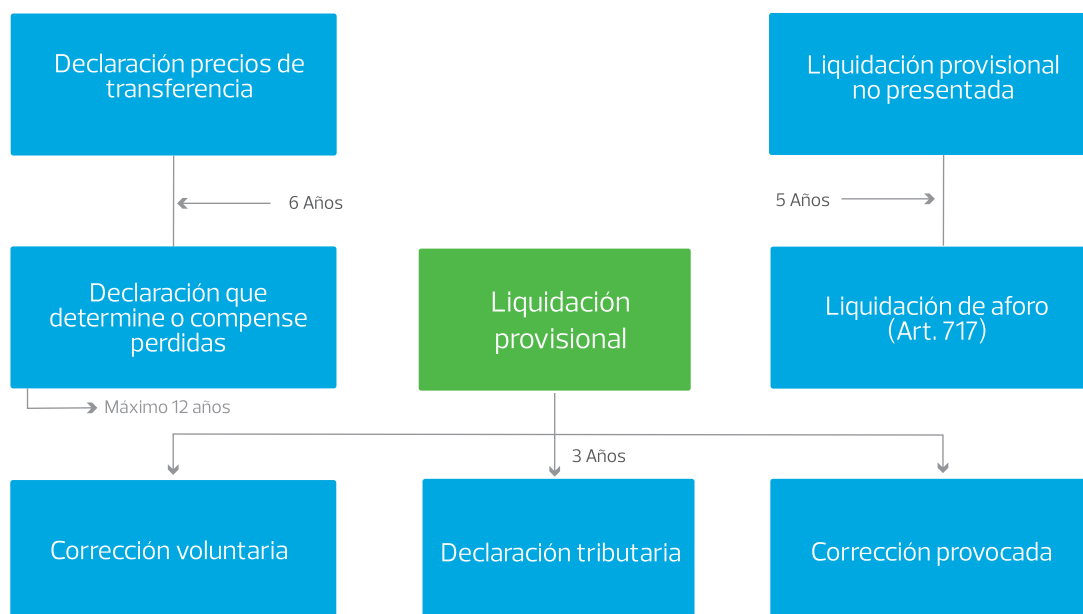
Declaración precios de transferencia

6 Años

Declaración que determine o compense perdidas

Máximo 12 años

Liquidación provisional

Liquidación provisional no presentada

5 Años

Liquidación de aforo (Art. 717)

3 Años

Corrección voluntaria

Declaración tributaria

Corrección provocada